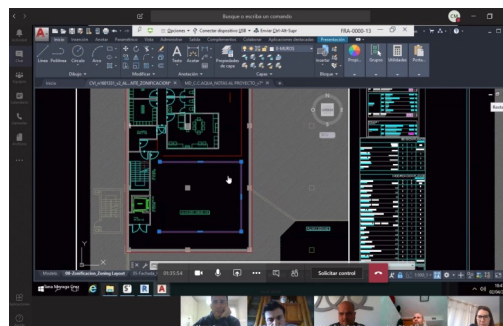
Busque o escriba un comando

Inicio Insertar Anotar Paramétrico Vista Administrar Salida Complementos Colaborar Aplicaciones destacadas Presentación

Línea Polilínea Círculo Arco

Dibujo

Modificar

Texto Acotar

Anotación

Propiedades de capa

Capas

Insertar

Bloque

Grupos Utilidades Portapapeles

FRA-0000-13

Inicio CH_r-NR101_v2_AL_ARE_ZONIFICACION* MD_CAQUI_NOTAS AL PROYECTO*

Modelo 08-Zonificación_Zoning Layout 01:35:54

Solicitar control